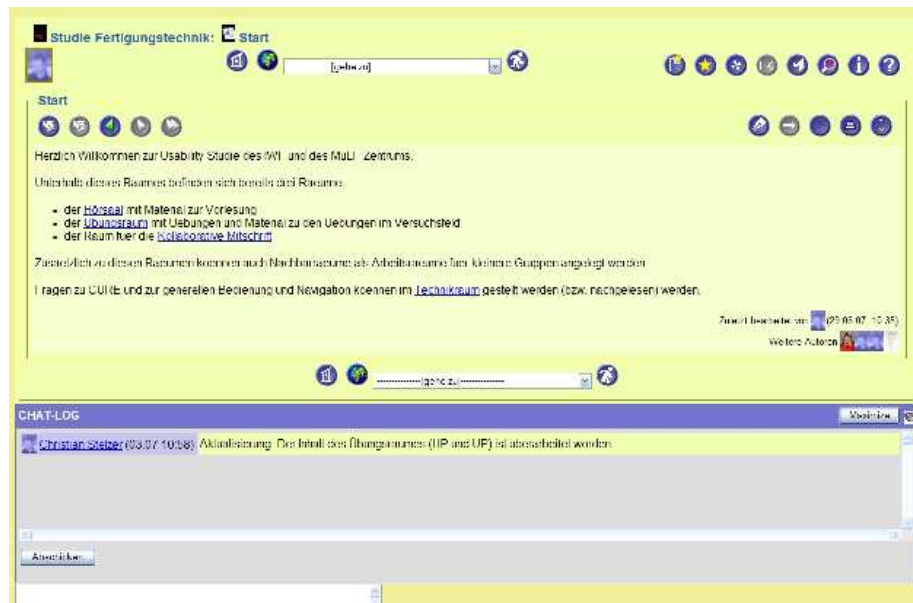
Studie Fertigungstechnik: Start

[gehe zu]

Start

Herzlich Willkommen zur Usability Studie des IWI und des MuLF Zentrums.

Unterhalb dieses Raumes befinden sich bereits drei Raeume:

- der Hörsaal mit Material zur Vorlesung
- der Übungsraum mit Uebungen und Material zu den Uebungen im Versuchsfeld
- der Raum fuer die Kollaborative Mitschrift

Zusaetzlich zu diesen Raeumen koennen noch Nachbarraeume als Arbeitsraeume fuer kleinere Gruppen angelegt werden.

Fragen zu CURE und zur generellen Bedienung und Navigation koennen im Technikraum gestellt werden (bzw. nachgelesen) werden.

Zuletzt bearbeitet von (29.05.07, 10:35)

Weitere Autoren

-----------gehe zu-----------

CHAT-LOG

Maximize

Christian Stelzer (03.07 10:58) Aktualisierung: Der Inhalt des Übungsraumes (UP und UF) ist überarbeitet worden.

Abschicken